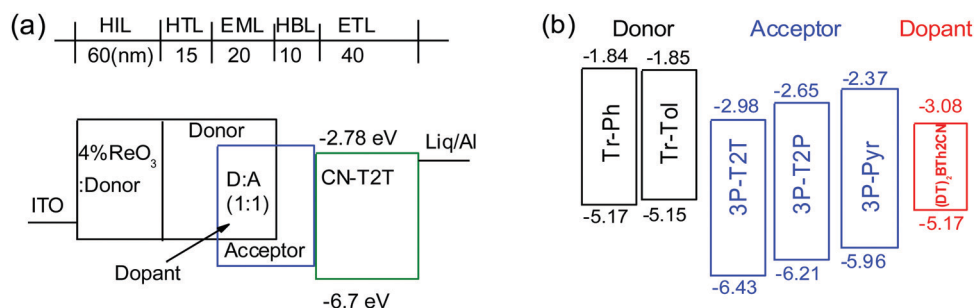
(a)

HIL | HTL | EML | HBL | ETL
60(nm) | 15 | 20 | 10 | 40

4%ReO$_3$ :Donor

Donor

D:A (1:1)

Acceptor

-2.78 eV

CN-T2T

Liq/Al

ITO

Dopant

-6.7 eV

(b)

Donor

Acceptor

Dopant

-1.84

Tr-Ph

-5.17

-1.85

Tr-Tol

-5.15

-2.98

3P-T2T

-6.43

-2.65

3P-T2P

-6.21

-2.37

3P-Pyr

-5.96

-3.08

(DT)$_2$BTh2CN

-5.17